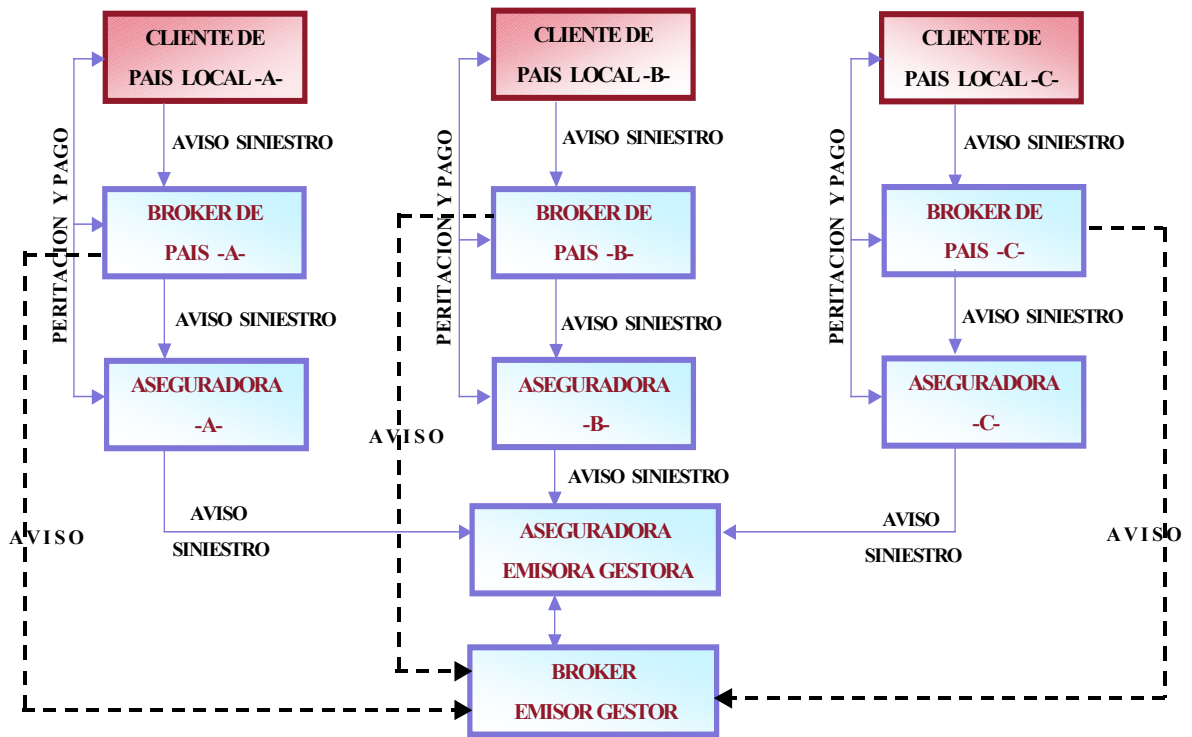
CLIENTE DE PAIS LOCAL -A-

AVISO SINIESTRO

BROKER DE PAIS -A-

AVISO SINIESTRO

ASEGURADORA -A-

PERITACION Y PAGO

CLIENTE DE PAIS LOCAL -B-

AVISO SINIESTRO

BROKER DE PAIS -B-

AVISO SINIESTRO

ASEGURADORA -B-

PERITACION Y PAGO

CLIENTE DE PAIS LOCAL -C-

AVISO SINIESTRO

BROKER DE PAIS -C-

AVISO SINIESTRO

ASEGURADORA -C-

PERITACION Y PAGO

AVISO

AVISO SINIESTRO

AVISO SINIESTRO

ASEGURADORA EMISORA GESTORA

AVISO SINIESTRO

AVISO

AVISO

BROKER EMISOR GESTOR